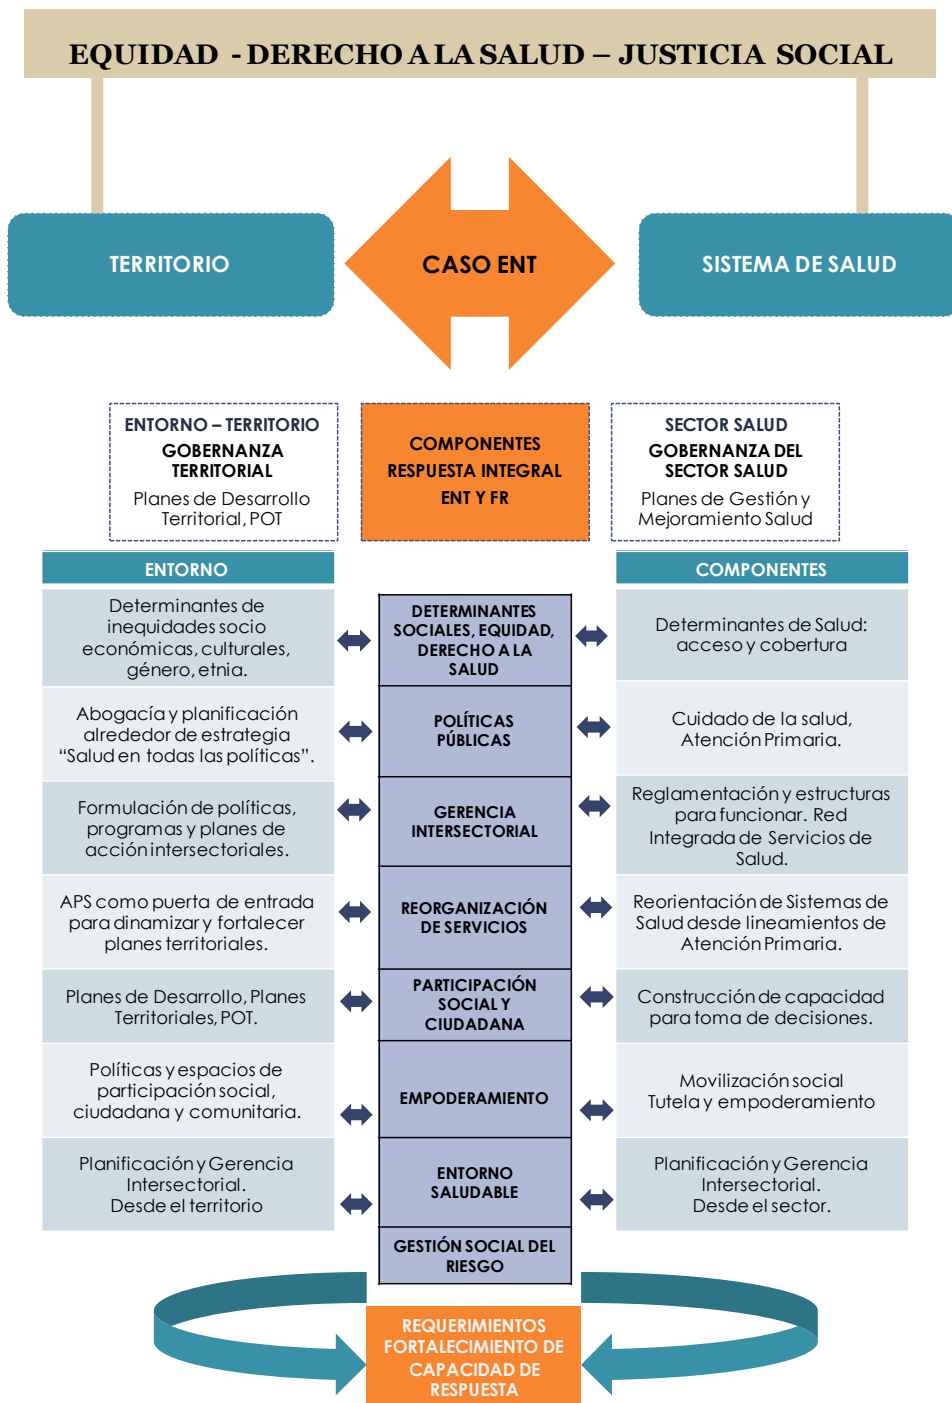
EQUIDAD - DERECHO A LA SALUD – JUSTICIA SOCIAL

TERRITORIO

CASO ENT

SISTEMA DE SALUD

ENTORNO – TERRITORIO
GOBERNANZA TERRITORIAL
Planes de Desarrollo Territorial, POT

COMPONENTES RESPUESTA INTEGRAL ENT Y FR

SECTOR SALUD
GOBERNANZA DEL SECTOR SALUD
Planes de Gestión y Mejoramiento Salud

ENTORNO

COMPONENTES

Determinantes de inequidades socio económicas, culturales, género, etnia.

DETERMINANTES SOCIALES, EQUIDAD, DERECHO A LA SALUD

Determinantes de Salud: acceso y cobertura

Abogacía y planificación alrededor de estrategia "Salud en todas las políticas".

POLÍTICAS PÚBLICAS

Cuidado de la salud, Atención Primaria.

Formulación de políticas, programas y planes de acción intersectoriales.

GERENCIA INTERSECTORIAL

Reglamentación y estructuras para funcionar. Red Integrada de Servicios de Salud.

APS como puerta de entrada para dinamizar y fortalecer planes territoriales.

REORGANIZACIÓN DE SERVICIOS

Reorientación de Sistemas de Salud desde lineamientos de Atención Primaria.

Planes de Desarrollo, Planes Territoriales, POT.

PARTICIPACIÓN SOCIAL Y CIUDADANA

Construcción de capacidad para toma de decisiones.

Políticas y espacios de participación social, ciudadana y comunitaria.

EMPODERAMIENTO

Movilización social Tutela y empoderamiento

Planificación y Gerencia Intersectorial. Desde el territorio

ENTORNO SALUDABLE

Planificación y Gerencia Intersectorial. Desde el sector.

GESTIÓN SOCIAL DEL RIESGO

REQUERIMIENTOS FORTALECIMIENTO DE CAPACIDAD DE RESPUESTA